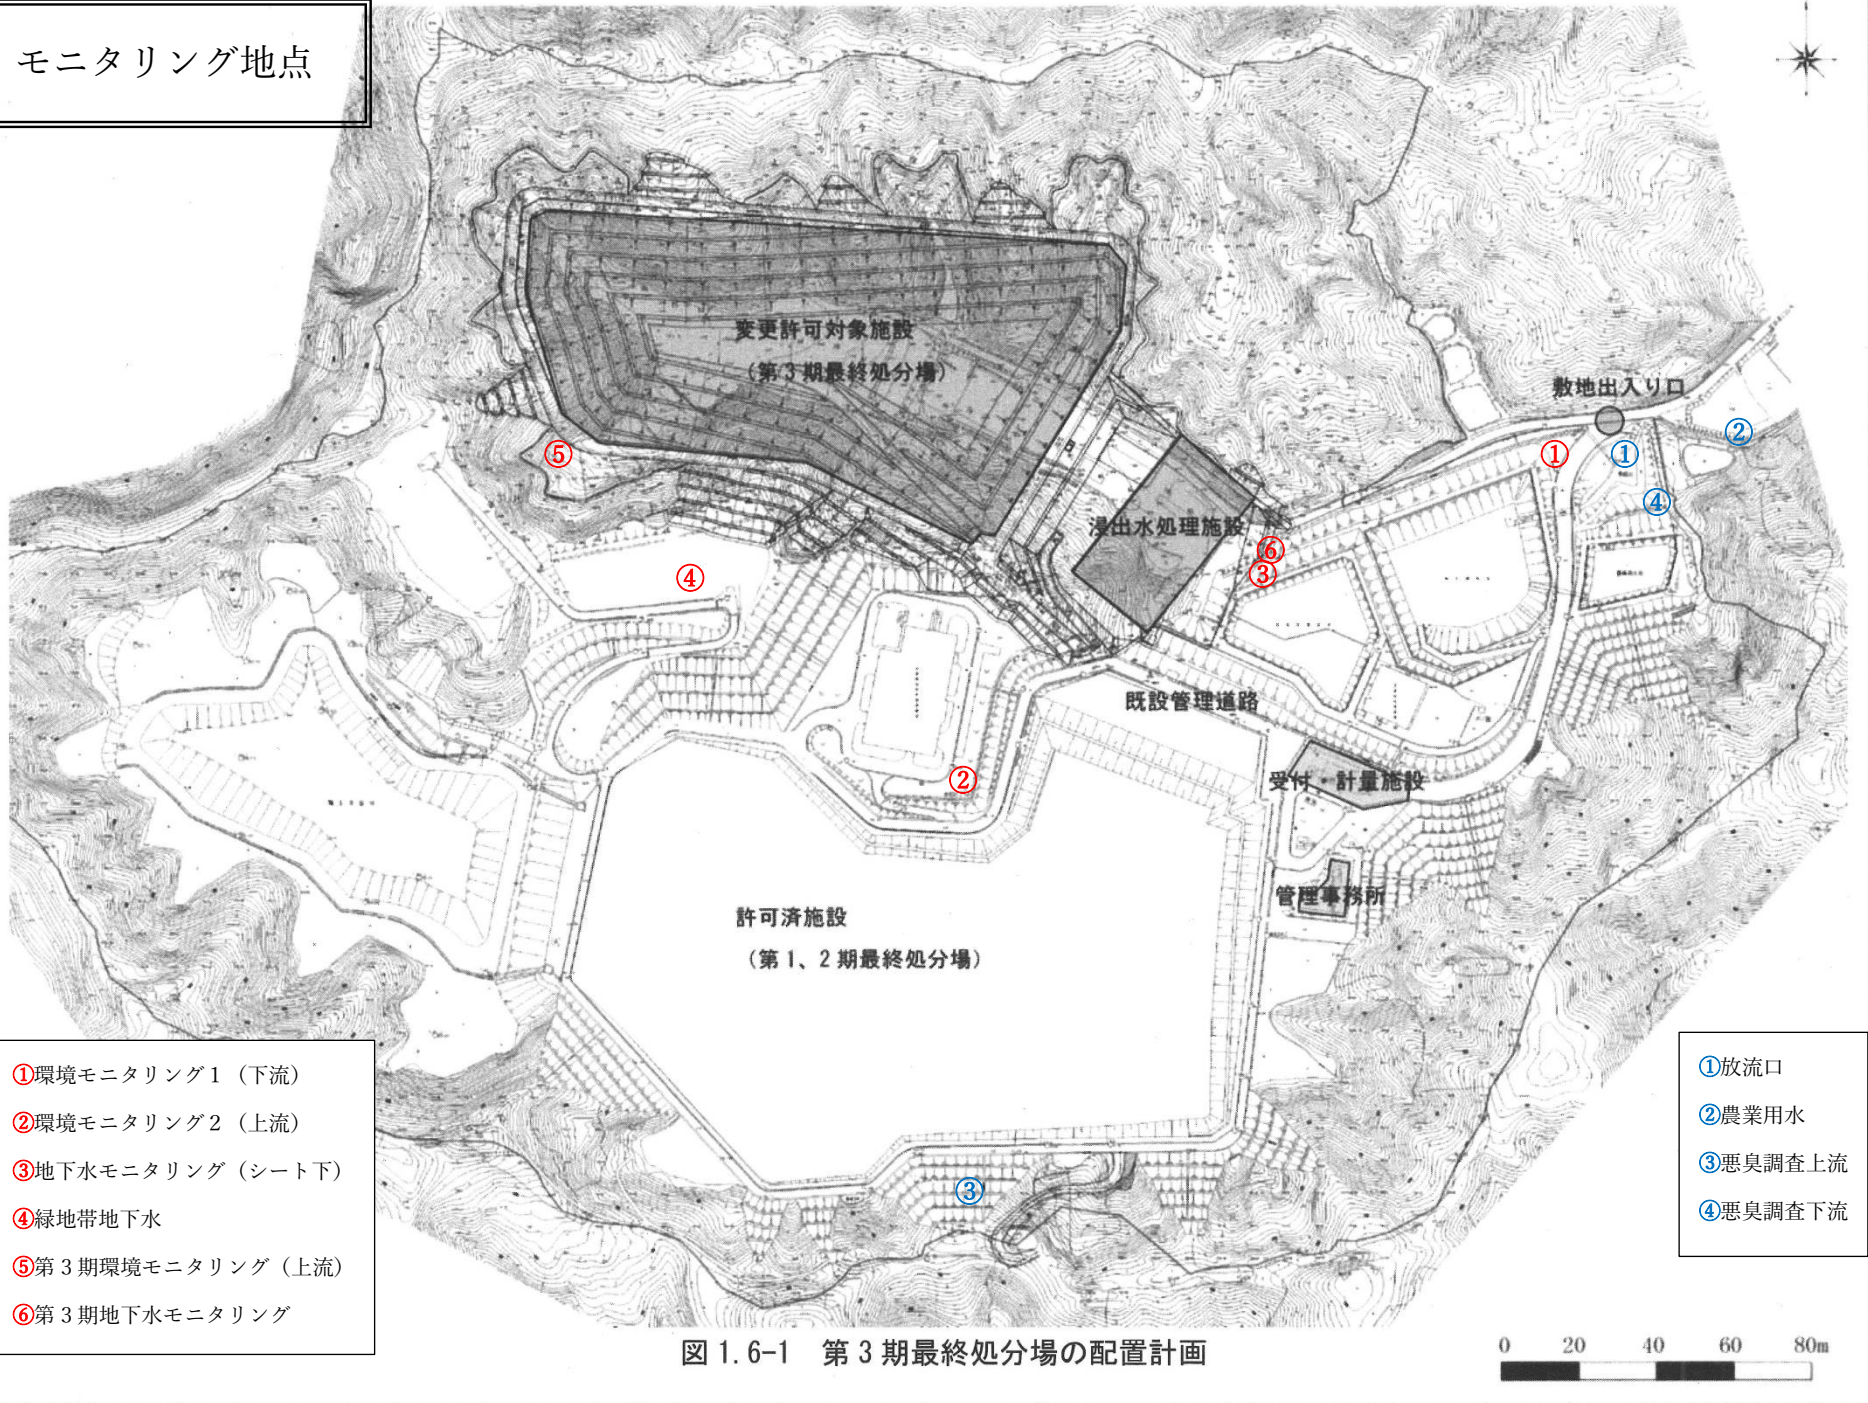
モニタリング地点

変更許可対象施設
（第３期最終処分場）

敷地出入り口

②
①
①
④
⑤
浸出水処理施設
⑥
③
④

既設管理道路

②
受付・計量施設

管理事務所

許可済施設
（第１、２期最終処分場）

③

①環境モニタリング１（下流）
②環境モニタリング２（上流）
③地下水モニタリング（シート下）
④緑地帯地下水
⑤第３期環境モニタリング（上流）
⑥第３期地下水モニタリング

①放流口
②農業用水
③悪臭調査上流
④悪臭調査下流

図 1.6-1　第３期最終処分場の配置計画

0　20　40　60　80m